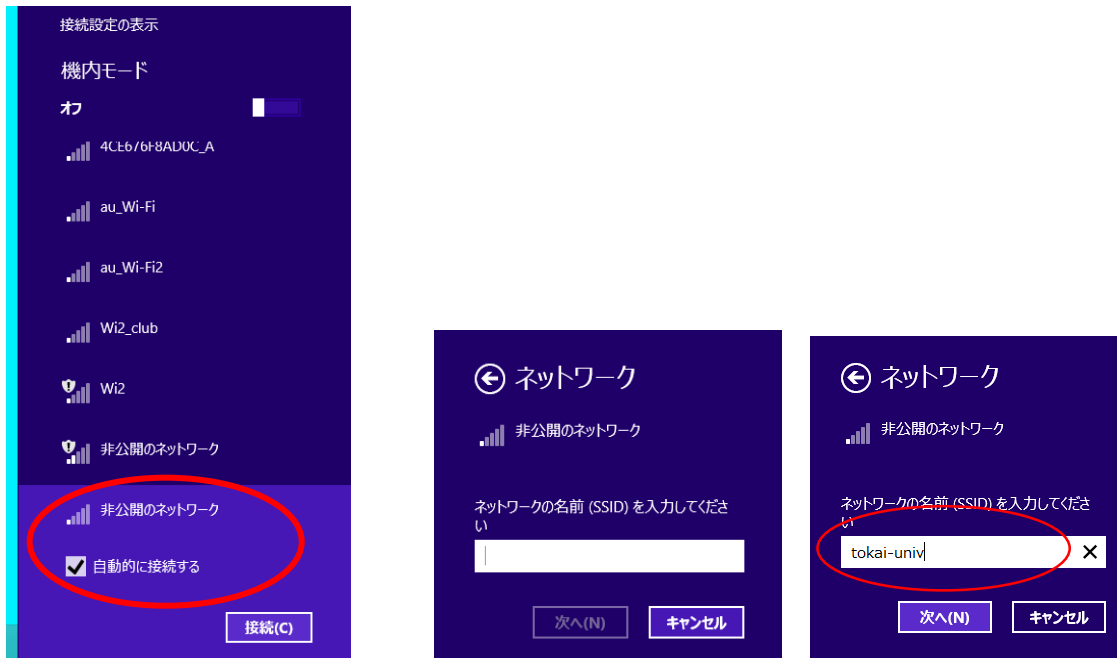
接続設定の表示

機内モード

オフ

4CE676F8AD0C_A

au_Wi-Fi

au_Wi-Fi2

Wi2_club

Wi2

非公開のネットワーク

非公開のネットワーク

自動的に接続する

接続(C)

ネットワーク

非公開のネットワーク

ネットワークの名前 (SSID) を入力してください

次へ(N)

キャンセル

ネットワーク

非公開のネットワーク

ネットワークの名前 (SSID) を入力してください

tokai-univ

次へ(N)

キャンセル